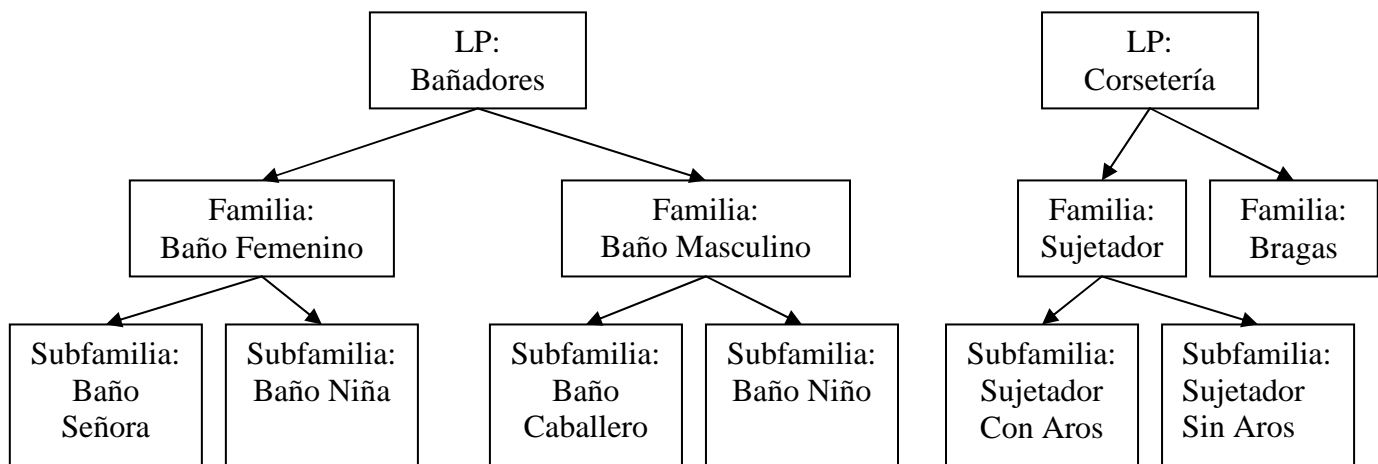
LP:
Bañadores

Familia:
Baño Femenino

Familia:
Baño Masculino

Subfamilia:
Baño
Señora

Subfamilia:
Baño Niña

Subfamilia:
Baño
Caballero

Subfamilia:
Baño Niño

LP:
Corsetería

Familia:
Sujetador

Familia:
Bragas

Subfamilia:
Sujetador
Con Aros

Subfamilia:
Sujetador
Sin Aros